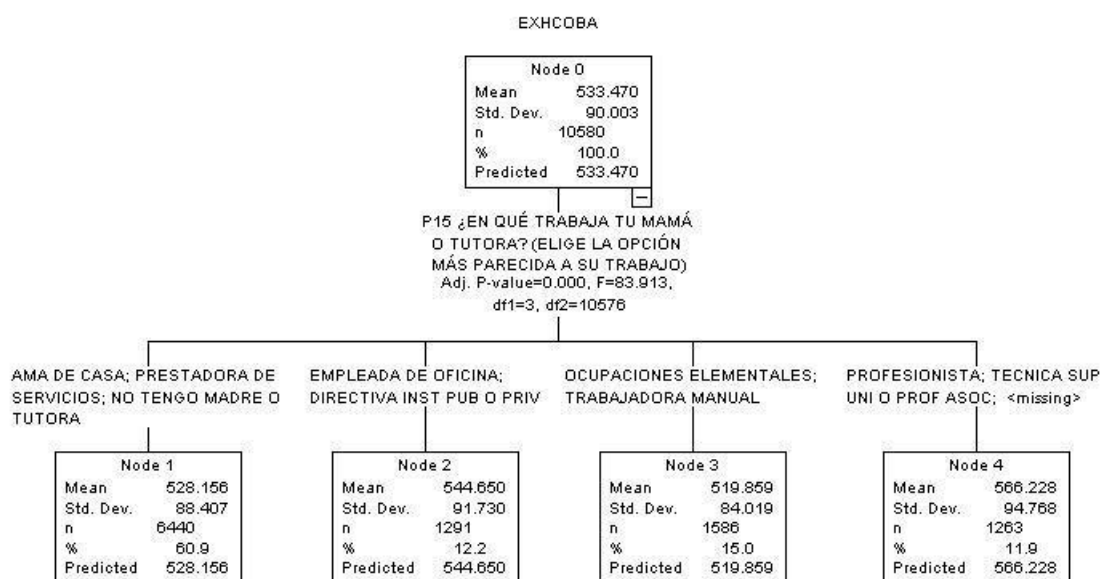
EXHCOBA

| Node 0 | |
|---|---|
| Mean | 533.470 |
| Std. Dev. | 90.003 |
| n | 10580 |
| % | 100.0 |
| Predicted | 533.470 |

P15 ¿EN QUÉ TRABAJA TU MAMÁ O TUTORA? (ELIGE LA OPCIÓN MÁS PARECIDA A SU TRABAJO)
Adj. P-value=0.000, F=83.913, df1=3, df2=10576

AMA DE CASA; PRESTADORA DE SERVICIOS; NO TENGO MADRE O TUTORA

| Node 1 | |
|---|---|
| Mean | 528.156 |
| Std. Dev. | 88.407 |
| n | 6440 |
| % | 60.9 |
| Predicted | 528.156 |

EMPLEADA DE OFICINA; DIRECTIVA INST PUB O PRIV

| Node 2 | |
|---|---|
| Mean | 544.650 |
| Std. Dev. | 91.730 |
| n | 1291 |
| % | 12.2 |
| Predicted | 544.650 |

OCUPACIONES ELEMENTALES; TRABAJADORA MANUAL

| Node 3 | |
|---|---|
| Mean | 519.859 |
| Std. Dev. | 84.019 |
| n | 1586 |
| % | 15.0 |
| Predicted | 519.859 |

PROFESIONISTA; TECNICA SUP UNI O PROF ASOC; <missing>

| Node 4 | |
|---|---|
| Mean | 566.228 |
| Std. Dev. | 94.768 |
| n | 1263 |
| % | 11.9 |
| Predicted | 566.228 |